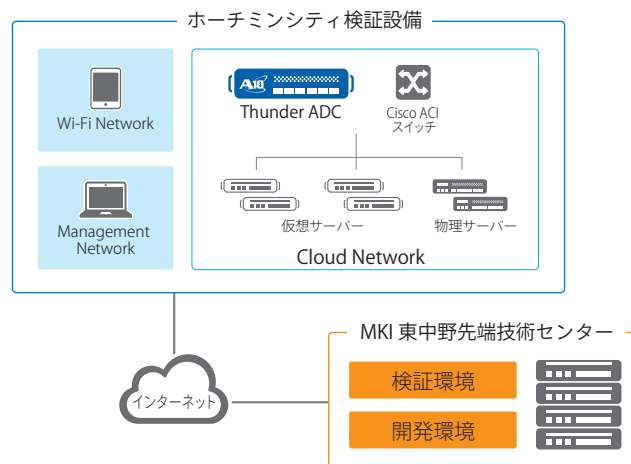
ホーチミンシティ検証設備

Wi-Fi Network

Management Network

A10

Thunder ADC

Cisco ACI スイッチ

仮想サーバー

物理サーバー

Cloud Network

インターネット

MKI 東中野先端技術センター

検証環境

開発環境